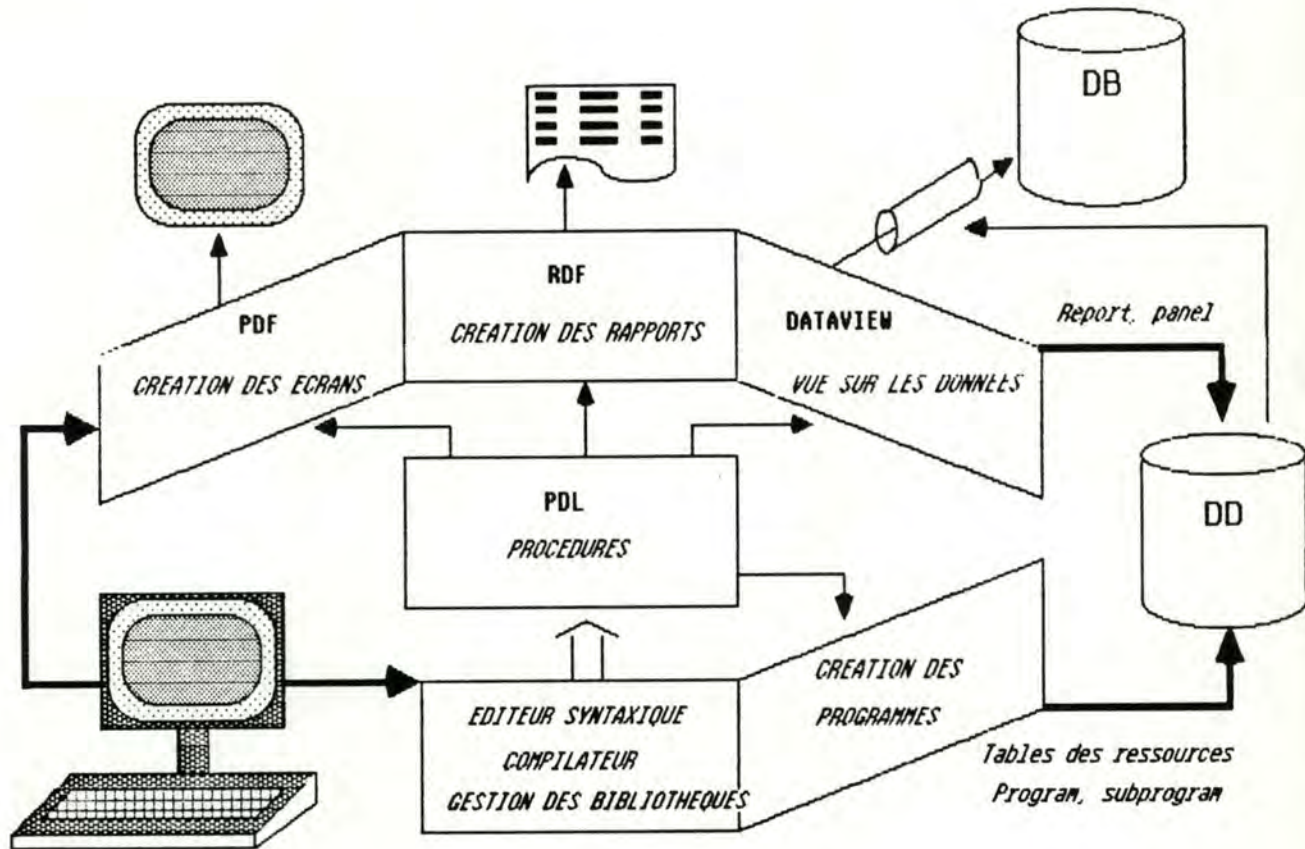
DB

RDF

CREATION DES RAPPORTS

PDF

CREATION DES ECRANS

DATAVIEW

VUE SUR LES DONNEES

Report, panel

PDL

PROCEDURES

DD

CREATION DES PROGRAMMES

EDITEUR SYNTAXIQUE

COMPILATEUR

GESTION DES BIBLIOTHEQUES

Tables des ressources

Program, subprogram